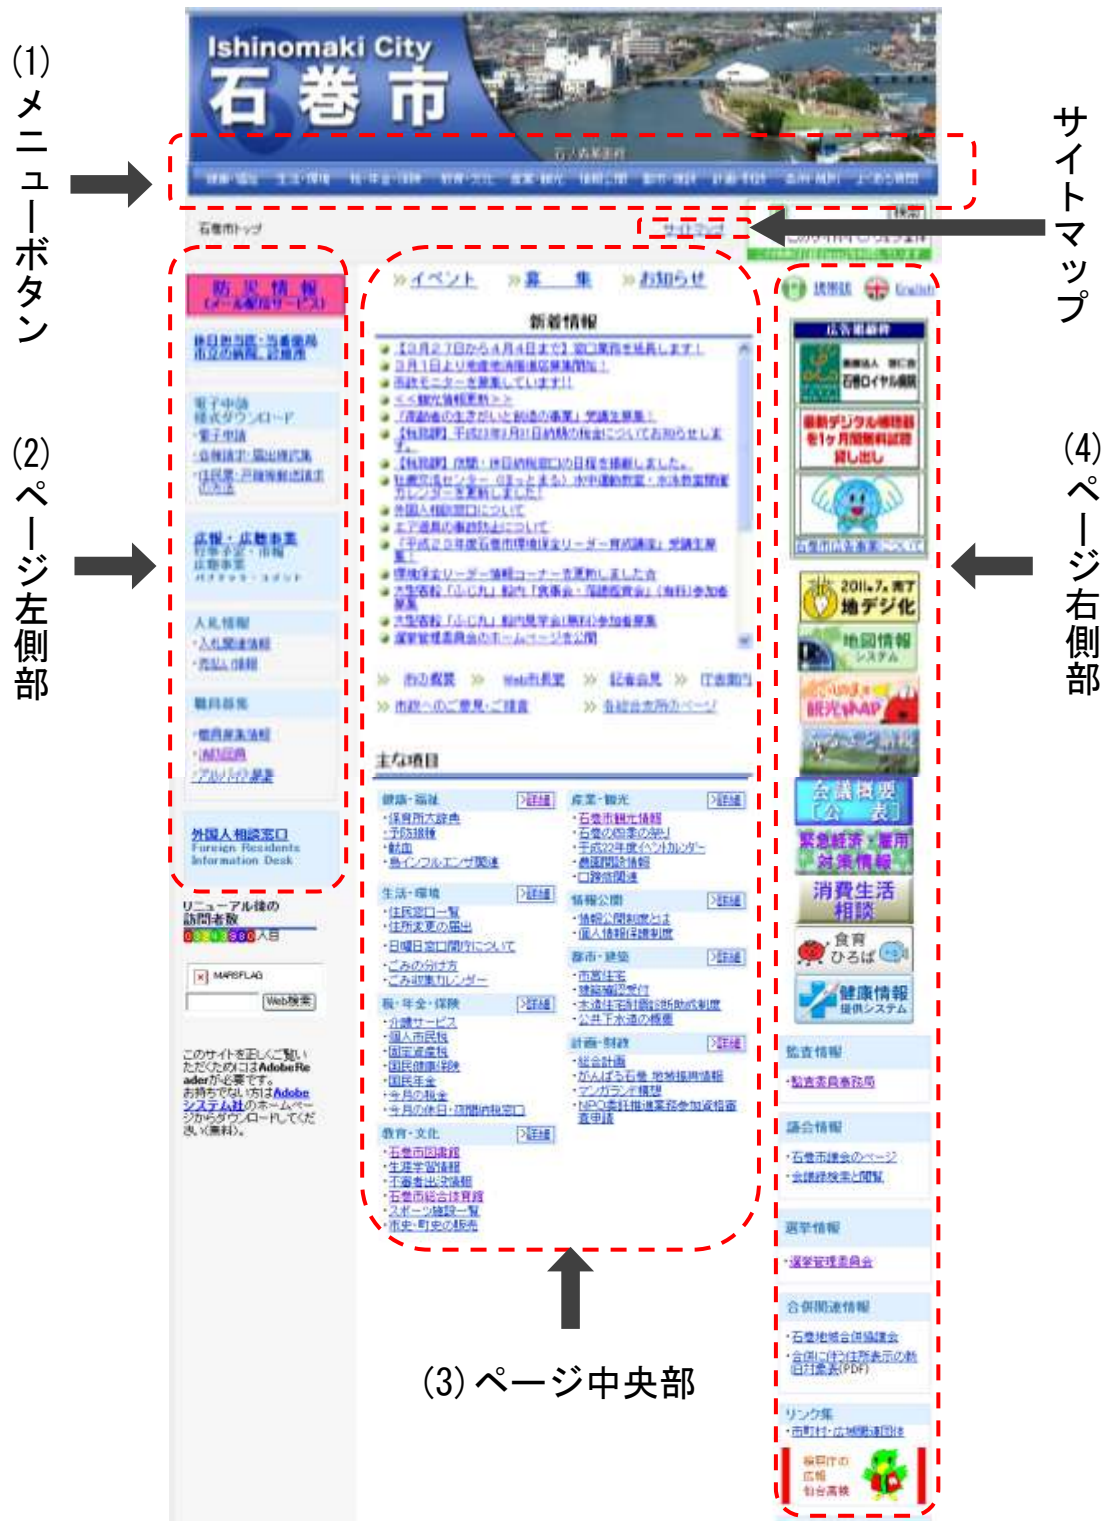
(1) メニューボタン

サイトマップ

(2) ページ左側部

(4) ページ右側部

(3) ページ中央部

Ishinomaki City
石巻市

石巻市トップ

サイトマップ

防災情報
(メール配信サービス)

イベント　募集　お知らせ

新着情報

主な項目

健康・福祉　詳細
生活・環境　詳細
税・年金・保険　詳細
教育・文化　詳細
産業・観光　詳細
情報公開　詳細
都市・建設　詳細
計画・財政　詳細

外国人相談窓口
Foreign Residents Information Desk

リニューアル後の訪問者数

Web検索

2011.7. 完了 地デジ化

地図情報システム

観光MAP

会議概要［公表］

緊急経済・雇用対策情報

消費生活相談

食育ひろば

健康情報提供システム

監査情報

議会情報

選挙情報

合併関連情報

リンク集

English